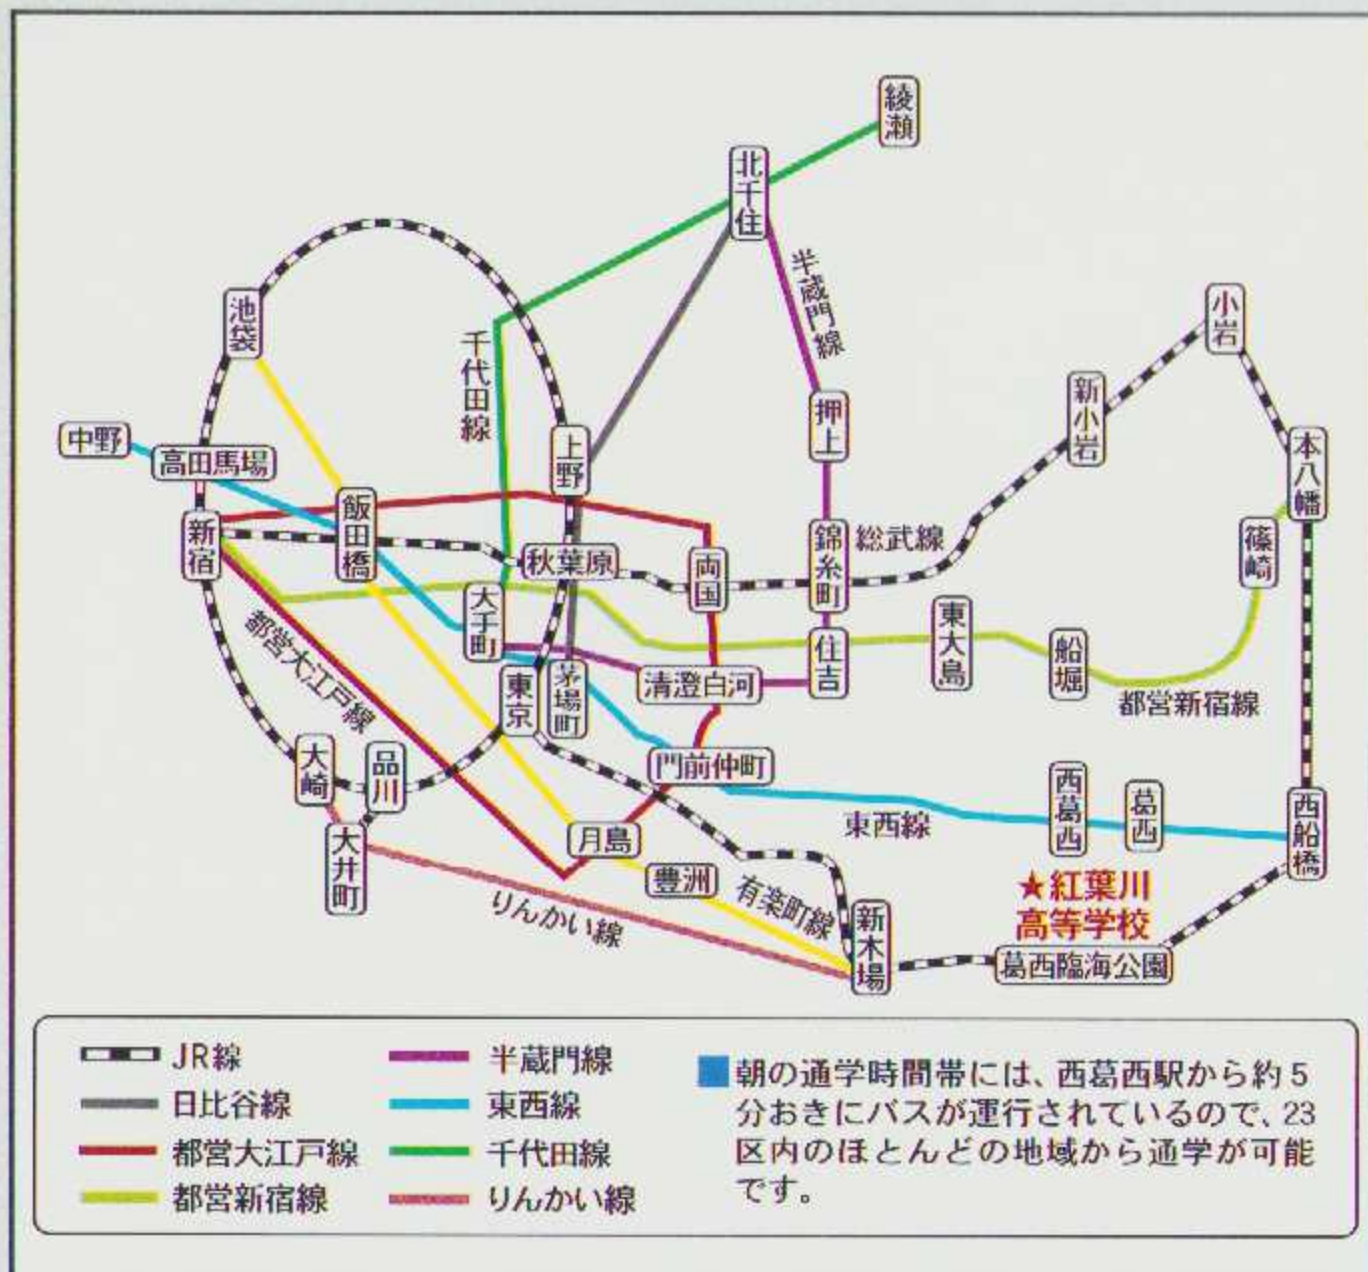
綾瀬
北千住
半蔵門線
千代田線
池袋
小岩
新小岩
本八幡
中野
高田馬場
上野
押上
新宿
飯田橋
秋葉原
両国
錦糸町
総武線
篠崎
大手町
東大島
船堀
都営大江戸線
茅場町
東京
清澄白河
住吉
都営新宿線
門前仲町
大崎
品川
西葛西
葛西
西船橋
東西線
月島
大井町
豊洲
有楽町線
★紅葉川高等学校
りんかい線
新木場
葛西臨海公園

JR線
日比谷線
都営大江戸線
都営新宿線
半蔵門線
東西線
千代田線
りんかい線

朝の通学時間帯には、西葛西駅から約5分おきにバスが運行されているので、23区内のほとんどの地域から通学が可能です。